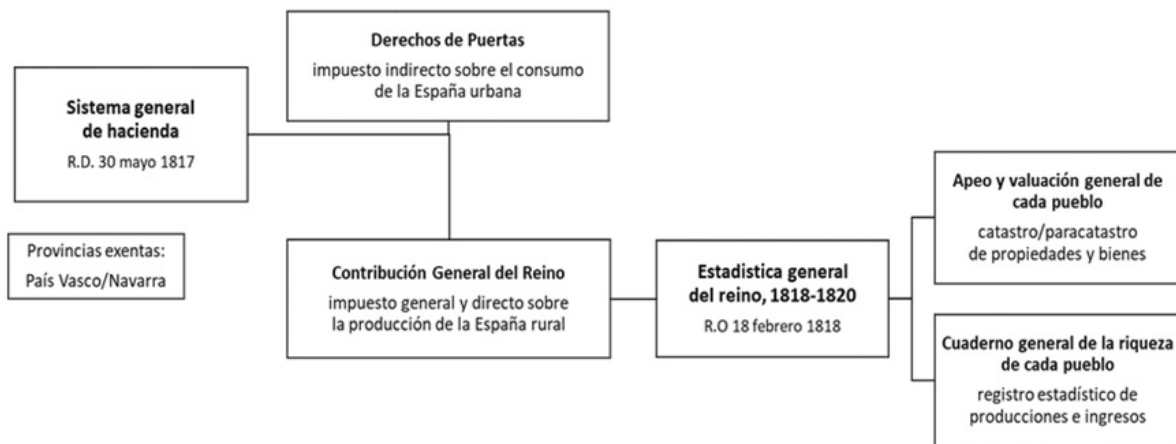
Derechos de Puertas
impuesto indirecto sobre el consumo de la España urbana

Sistema general de hacienda
R.D. 30 mayo 1817

Provincias exentas:
País Vasco/Navarra

Contribución General del Reino
impuesto general y directo sobre la producción de la España rural

Estadistica general del reino, 1818-1820
R.O 18 febrero 1818

Apeo y valuación general de cada pueblo
catastro/paracatastro de propiedades y bienes

Cuaderno general de la riqueza de cada pueblo
registro estadístico de producciones e ingresos